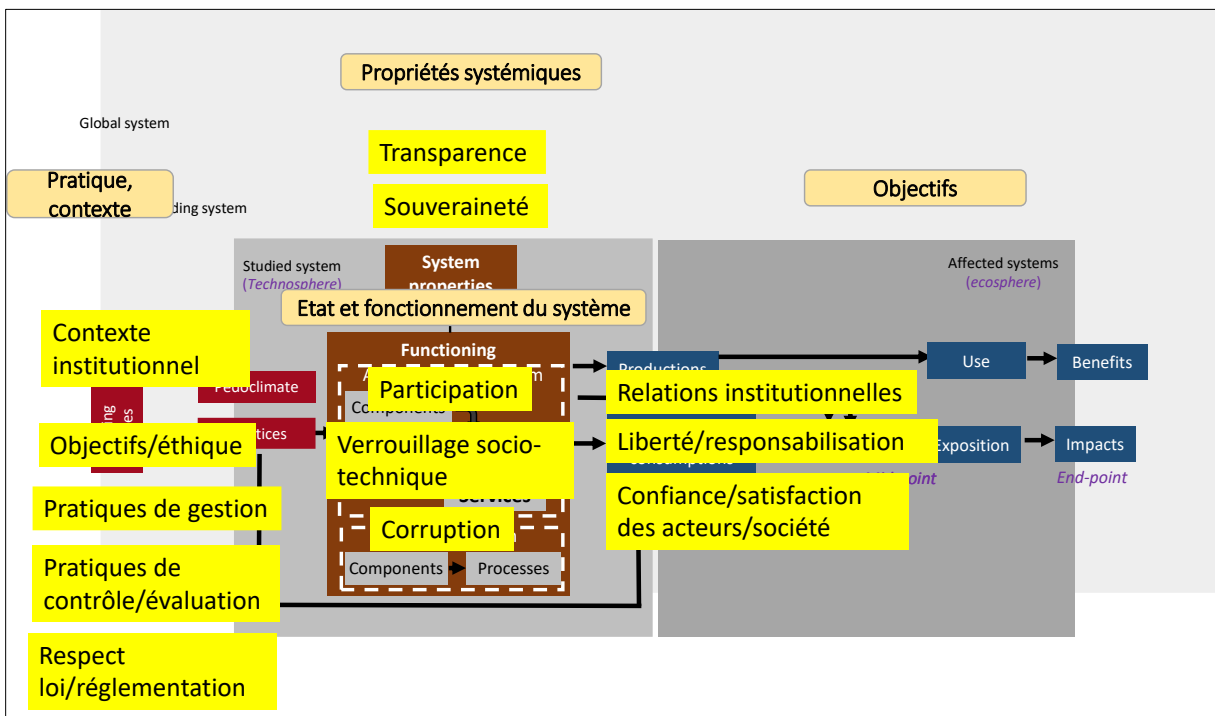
Propriétés systémiques

Global system

Transparence

Pratique, contexte

ding system

Souveraineté

Objectifs

Studied system (Technosphere)

System properties

Etat et fonctionnement du système

Affected systems (ecosphere)

Contexte institutionnel

Functioning

Productions

Use

Benefits

Pedoclimate

Participation

Relations institutionnelles

Components

m

ctices

Objectifs/éthique

Verrouillage socio-technique

Liberté/responsabilisation

Exposition

Impacts

point

End-point

Pratiques de gestion

Confiance/satisfaction des acteurs/société

Services

Corruption

Pratiques de contrôle/évaluation

Components

Processes

Respect loi/réglementation